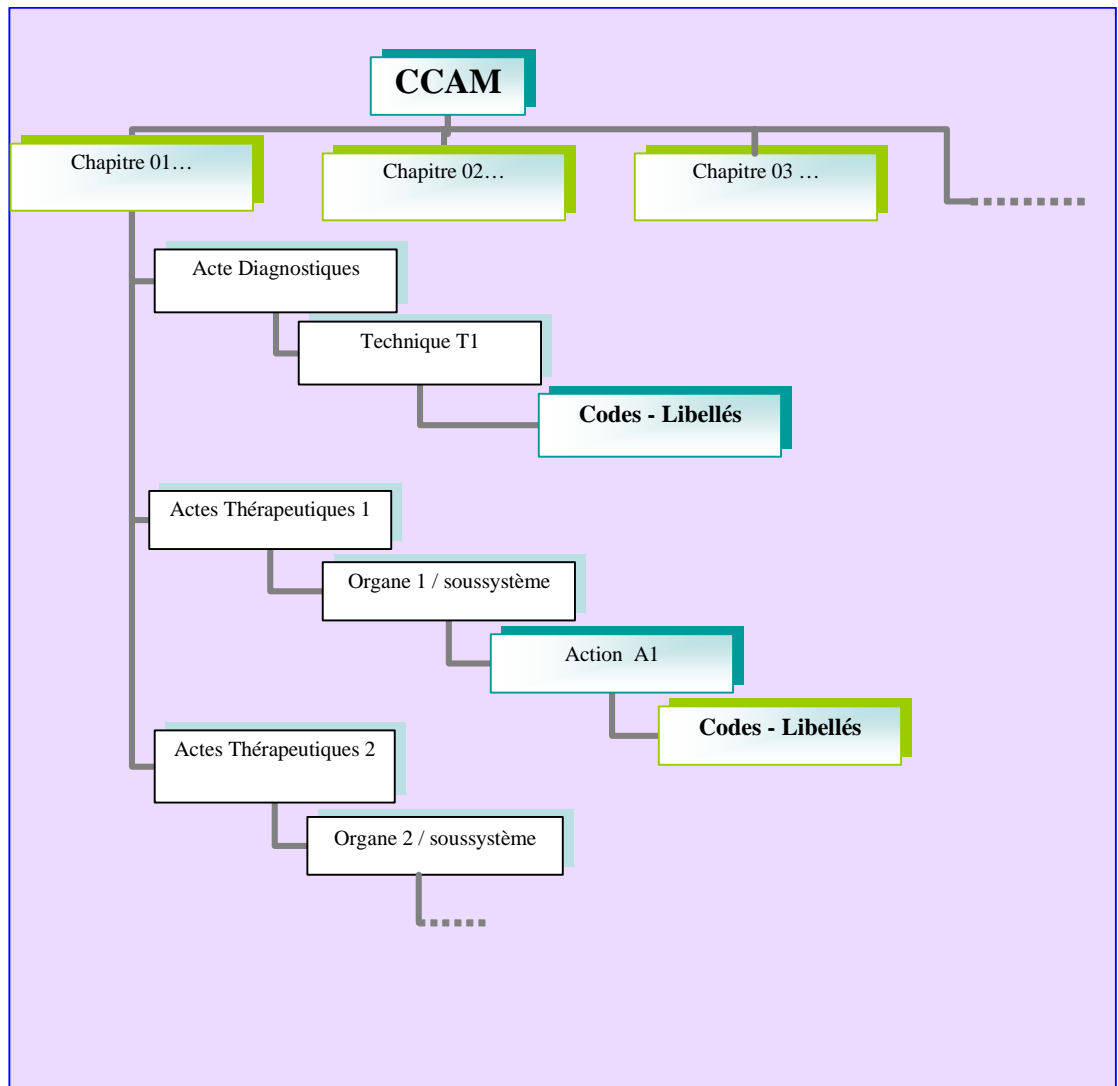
CCAM

Chapitre 01…

Chapitre 02…

Chapitre 03 …

Acte Diagnostiques

Technique T1

Codes - Libellés

Actes Thérapeutiques 1

Organe 1 / soussystème

Action A1

Codes - Libellés

Actes Thérapeutiques 2

Organe 2 / soussystème